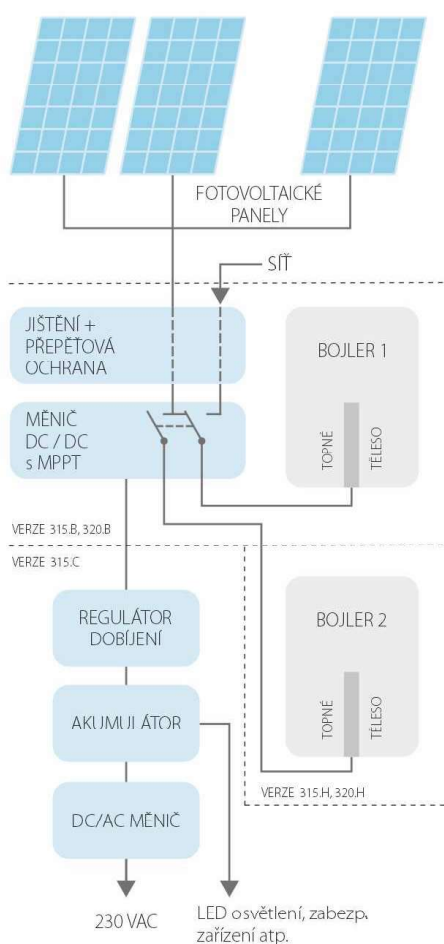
FOTOVOLTAICKÉ PANELY

SÍŤ

JIŠTĚNÍ + PŘEPĚŤOVÁ OCHRANA

BOJLER 1

MĚNIČ DC / DC s MPPT

TOPNÉ TĚLESO

VERZE 315.B, 320.B

VERZE 315.C

REGULÁTOR DOBÍJENÍ

BOJLER 2

AKUMULÁTOR

TOPNÉ TĚLESO

VERZE 315.H, 320.H

DC/AC MĚNIČ

230 VAC

LED osvětlení, zabezp. zařízení atp.